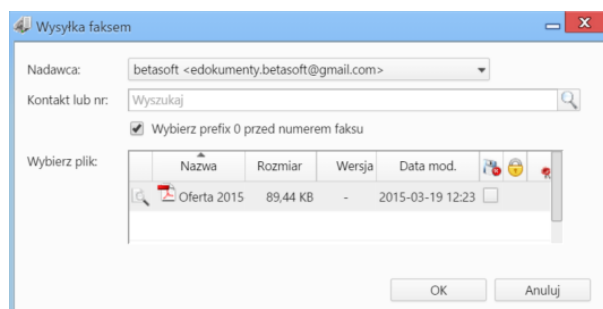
Wysyłka faksem

Nadawca: betasoft <edokumenty.betasoft@gmail.com>

Kontakt lub nr: Wyszukaj

Wybierz prefix 0 przed numerem faksu

Wybierz plik:

| Nazwa | Rozmiar | Wersja | Data mod. | | | |
|---|---|---|---|---|---|---|
| Oferta 2015 | 89,44 KB | - | 2015-03-19 12:23 | | | |

OK Anuluj